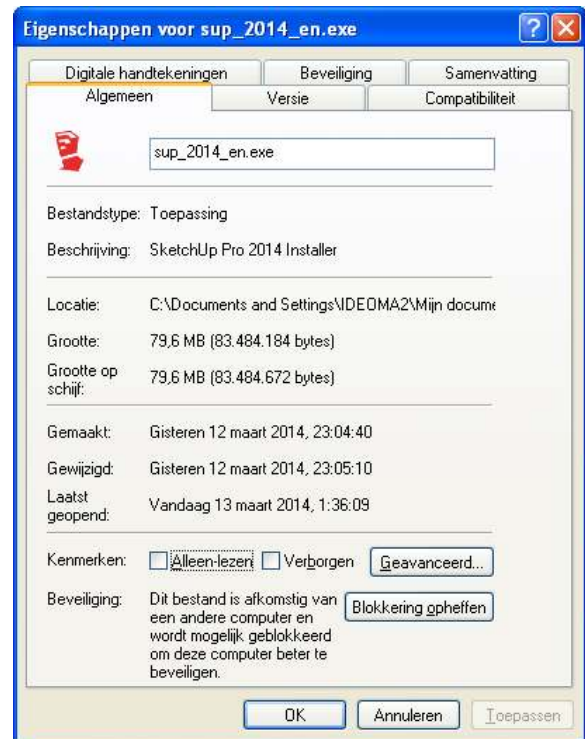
Eigenschappen voor sup_2014_en.exe

Digitale handtekeningen | Beveiliging | Samenvatting
Algemeen | Versie | Compatibiliteit

sup_2014_en.exe

Bestandstype: Toepassing

Beschrijving: SketchUp Pro 2014 Installer

Locatie: C:\Documents and Settings\IDEOMA2\Mijn docume

Grootte: 79,6 MB (83.484.184 bytes)

Grootte op schijf: 79,6 MB (83.484.672 bytes)

Gemaakt: Gisteren 12 maart 2014, 23:04:40

Gewijzigd: Gisteren 12 maart 2014, 23:05:10

Laatst geopend: Vandaag 13 maart 2014, 1:36:09

Kenmerken: Alleen-lezen Verborgen Geavanceerd...

Beveiliging: Dit bestand is afkomstig van een andere computer en wordt mogelijk geblokkeerd om deze computer beter te beveiligen. Blokkering opheffen

OK Annuleren Toepassen